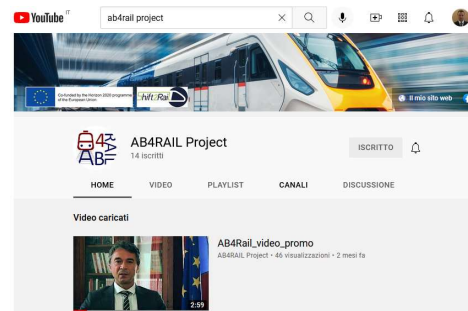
YouTube IT

ab4rail project

Co-funded by the Horizon 2020 programme of the European Union

Shift2Rail

Il mio sito web

AB4RAIL Project
14 iscritti

ISCRITTO

HOME VIDEO PLAYLIST CANALI DISCUSSIONE

Video caricati

AB4Rail_video_promo
AB4RAIL Project • 46 visualizzazioni • 2 mesi fa

2:59